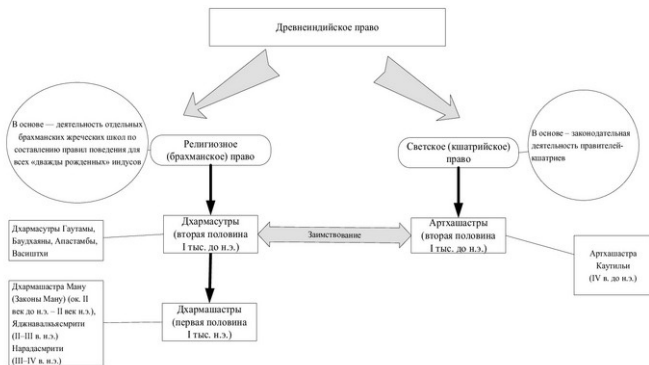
Древнеиндийское право

В основе — деятельность отдельных брахманских жреческих школ по составлению правил поведения для всех «дважды рожденных» индусов

Религиозное (брахманское) право

Светское (кшатрийское) право

В основе – законодательная деятельность правителей-кшатриев

Дхармасутры Гаутамы, Баудхаяны, Апастамбы, Васиштхи

Дхармасутры (вторая половина I тыс. до н.э.)

Заимствование

Артхашастры (вторая половина I тыс. до н.э.)

Артхашастра Каутильи (IV в. до н.э.)

Дхармашастра Ману (Законы Ману) (ок. II век до н.э. – II век н.э.), Яджнавалкьясмрити (II–III в. н.э.) Нарадасмрити (III–IV в. н.э.)

Дхармашастры (первая половина I тыс. н.э.)